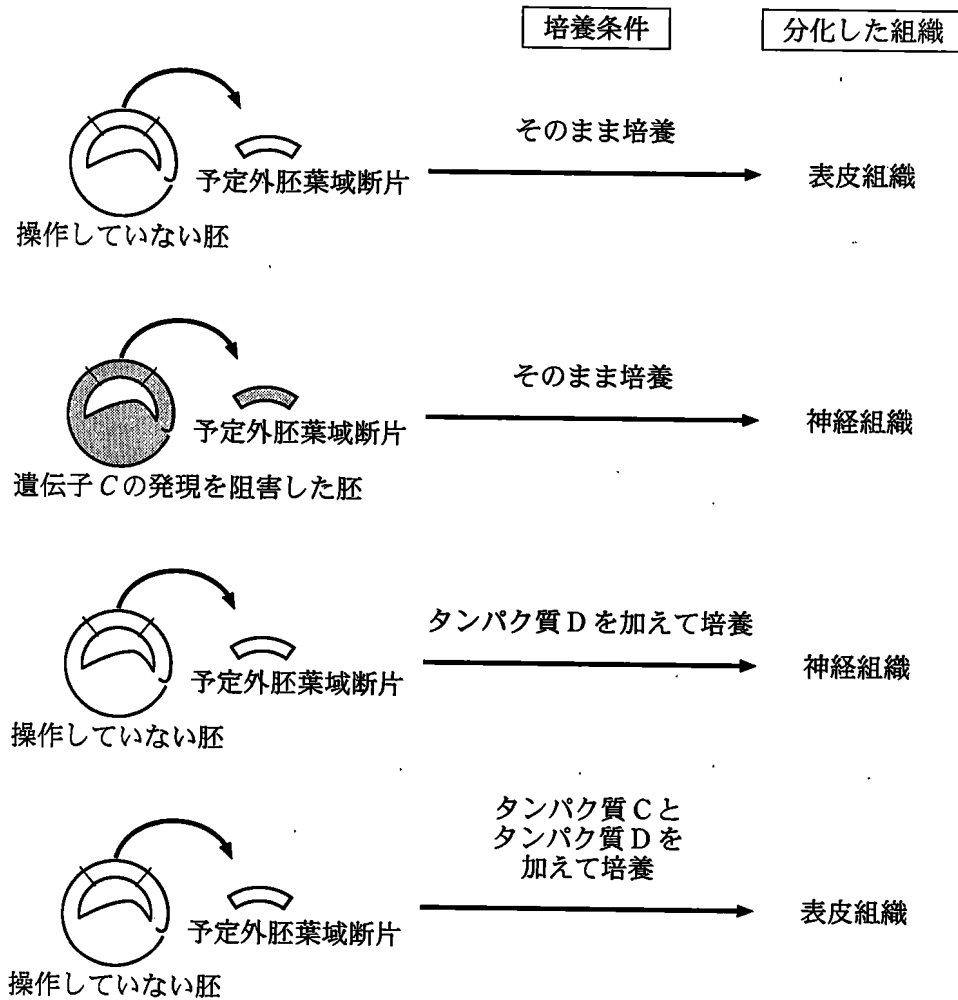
培養条件　分化した組織

予定外胚葉域断片
操作していない胚
そのまま培養
表皮組織

予定外胚葉域断片
遺伝子 $C$ の発現を阻害した胚
そのまま培養
神経組織

予定外胚葉域断片
操作していない胚
タンパク質Dを加えて培養
神経組織

予定外胚葉域断片
操作していない胚
タンパク質Cと
タンパク質Dを
加えて培養
表皮組織